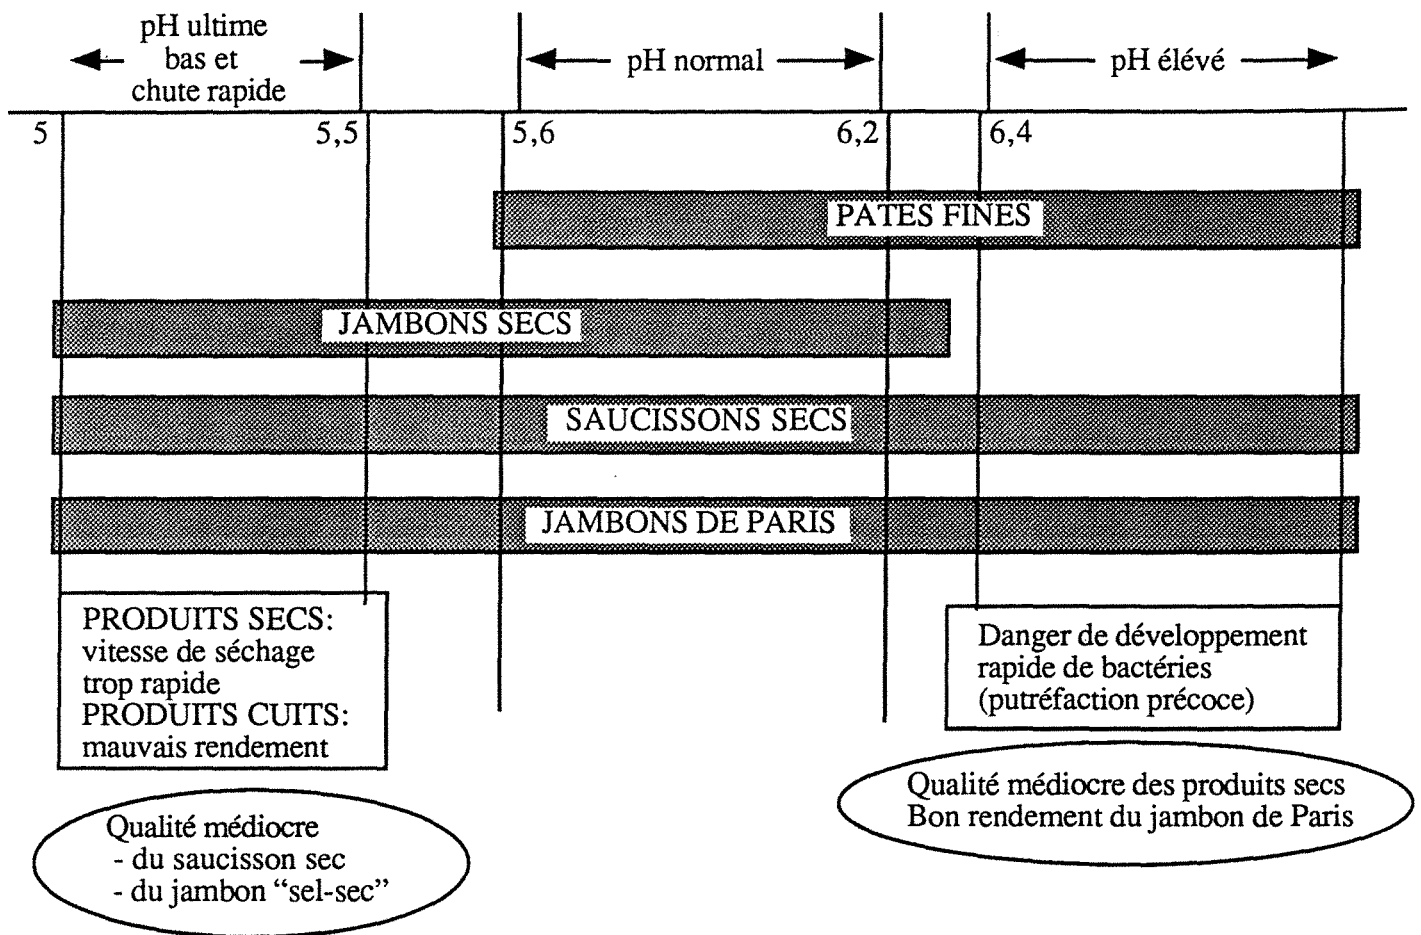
pH ultime bas et chute rapide

pH normal

pH élevé

5

5,5

5,6

6,2

6,4

PATES FINES

JAMBONS SECS

SAUCISSONS SECS

JAMBONS DE PARIS

PRODUITS SECS: vitesse de séchage trop rapide
PRODUITS CUITS: mauvais rendement

Danger de développement rapide de bactéries (putréfaction précoce)

Qualité médiocre des produits secs
Bon rendement du jambon de Paris

Qualité médiocre
- du saucisson sec
- du jambon "sel-sec"